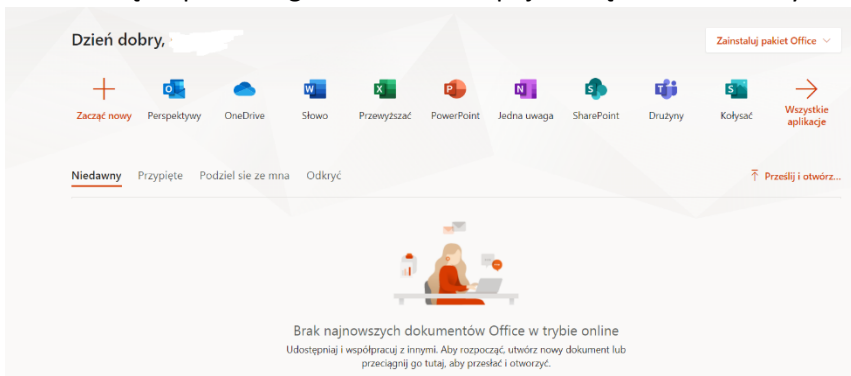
Dzień dobry,

Zainstaluj pakiet Office

Zacząć nowy
Perspektywy
OneDrive
Słowo
Przewyższać
PowerPoint
Jedna uwaga
SharePoint
Drużyny
Kołysać
Wszystkie aplikacje

Niedawny
Przypięte
Podziel sie ze mna
Odkryć
Prześlij i otwórz...

Brak najnowszych dokumentów Office w trybie online
Udostępniaj i współpracuj z innymi. Aby rozpocząć, utwórz nowy dokument lub przeciągnij go tutaj, aby przesłać i otworzyć.